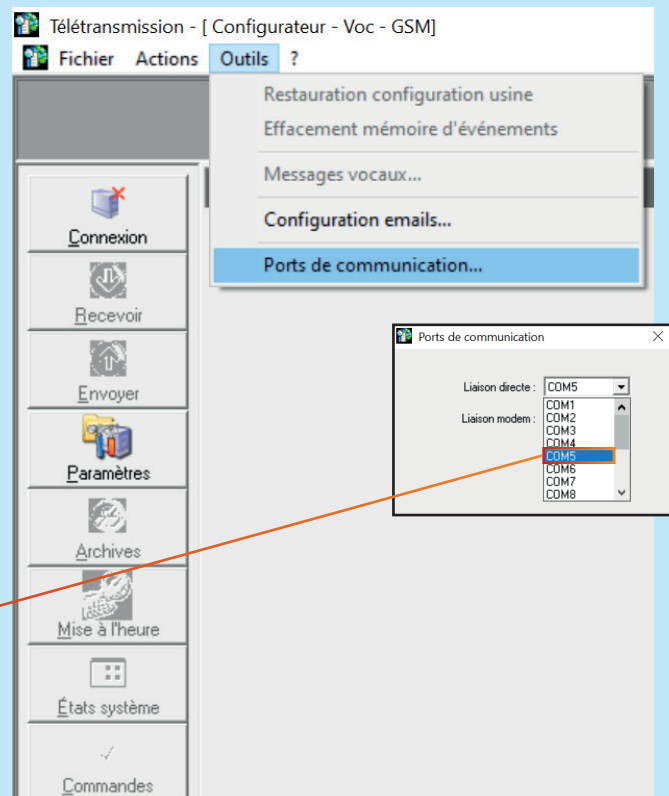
Télétransmission - [ Configurateur - Voc - GSM]

Fichier Actions Outils ?

Restauration configuration usine
Effacement mémoire d'événements
Messages vocaux...
Configuration emails...
Ports de communication...

Connexion
Recevoir
Envoyer
Paramètres
Archives
Mise à l'heure
États système
Commandes

Ports de communication

Liaison directe : COM5
Liaison modem :
COM1
COM2
COM3
COM4
COM5
COM6
COM7
COM8